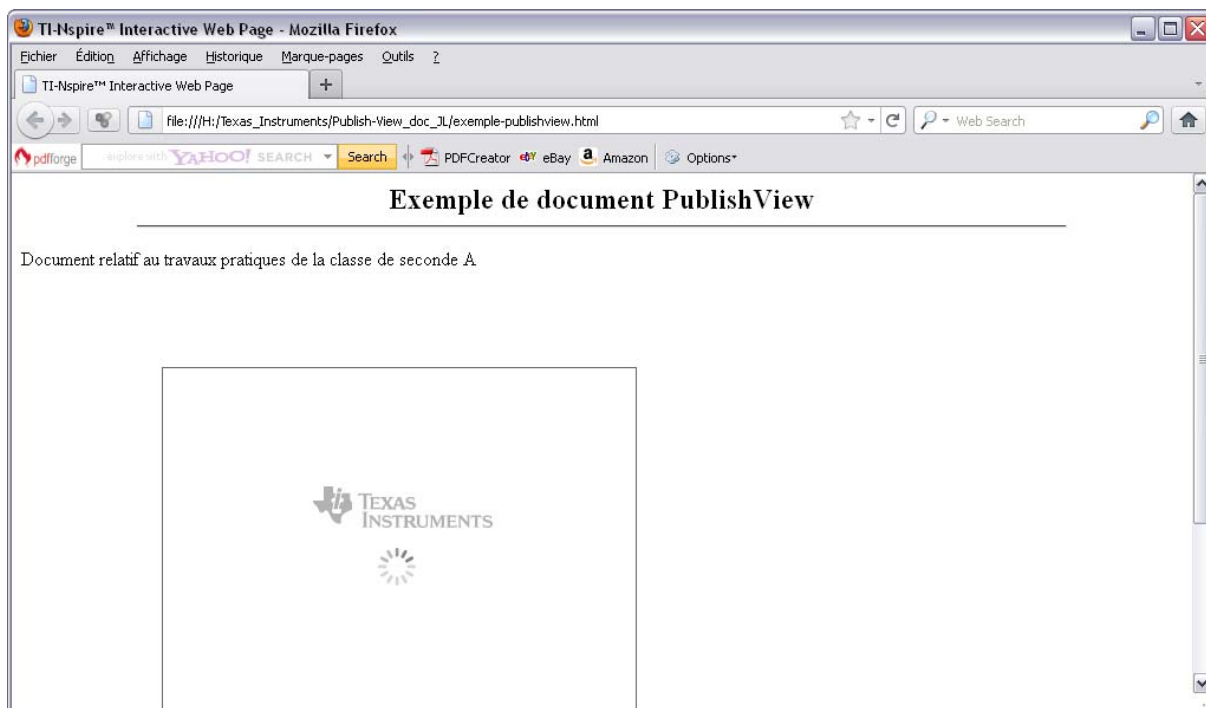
TI-Nspire™ Interactive Web Page - Mozilla Firefox

Fichier Édition Affichage Historique Marque-pages Outils ?

TI-Nspire™ Interactive Web Page +

file:///H:/Texas_Instruments/Publish-View_doc_JL/exemple-publishview.html

Web Search

pdfforge explore with YAHOO! SEARCH Search PDFCreator eBay Amazon Options

Exemple de document PublishView

Document relatif au travaux pratiques de la classe de seconde A

TEXAS INSTRUMENTS